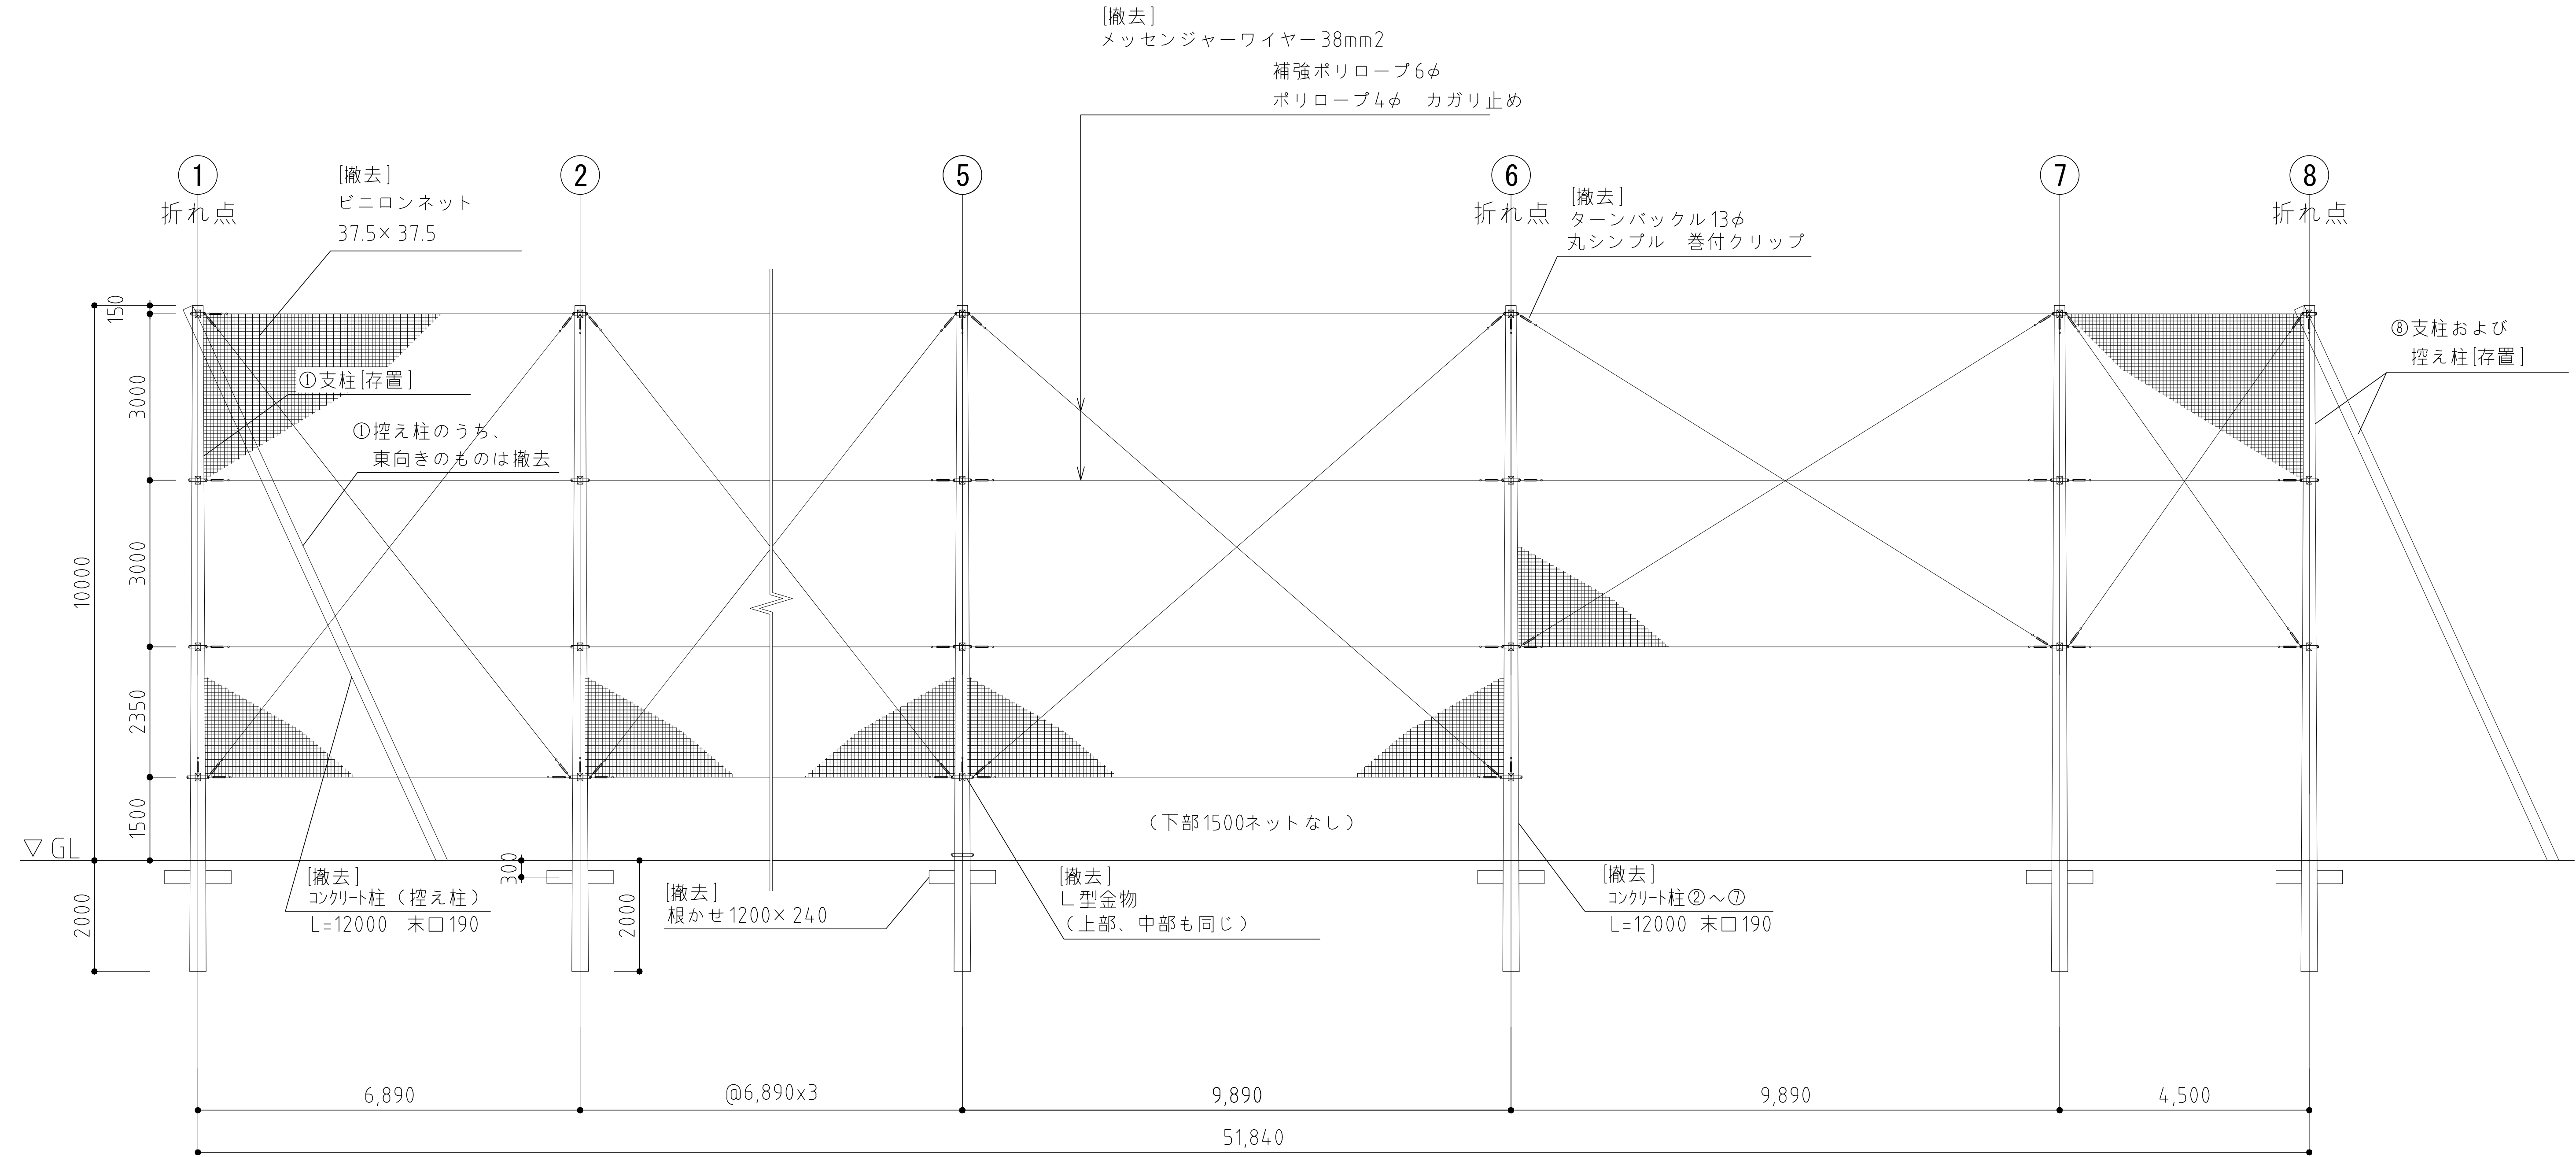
[撤去]
メッセンジャーワイヤー38mm2
補強ポリロープ6φ
ポリロープ4φ　カガリ止め

1
折れ点

[撤去]
ビニロンネット
37.5×37.5

2

5

6
折れ点

[撤去]
ターンバックル13φ
丸シンプル　巻付クリップ

7

8
折れ点

⑧支柱および
控え柱[存置]

①支柱[存置]

①控え柱のうち、
東向きのものは撤去

150
3000
3000
10000
2350
1500
▽GL
2000
300
2000

(下部1500ネットなし)

[撤去]
コンクリート柱(控え柱)
L=12000　末口190

[撤去]
根かせ1200×240

[撤去]
L型金物
(上部、中部も同じ)

[撤去]
コンクリート柱②～⑦
L=12000　末口190

6,890
@6,890x3
9,890
9,890
4,500
51,840